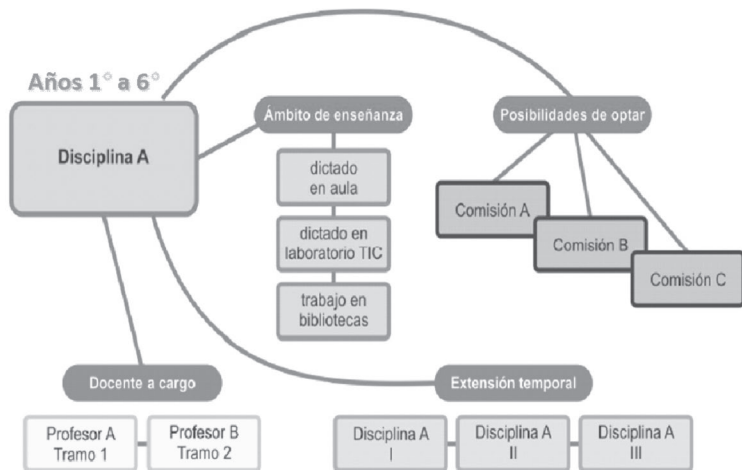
Años 1° a 6°

Disciplina A

Ámbito de enseñanza

dictado en aula

dictado en laboratorio TIC

trabajo en bibliotecas

Posibilidades de optar

Comisión A

Comisión B

Comisión C

Docente a cargo

Profesor A Tramo 1

Profesor B Tramo 2

Extensión temporal

Disciplina A I

Disciplina A II

Disciplina A III